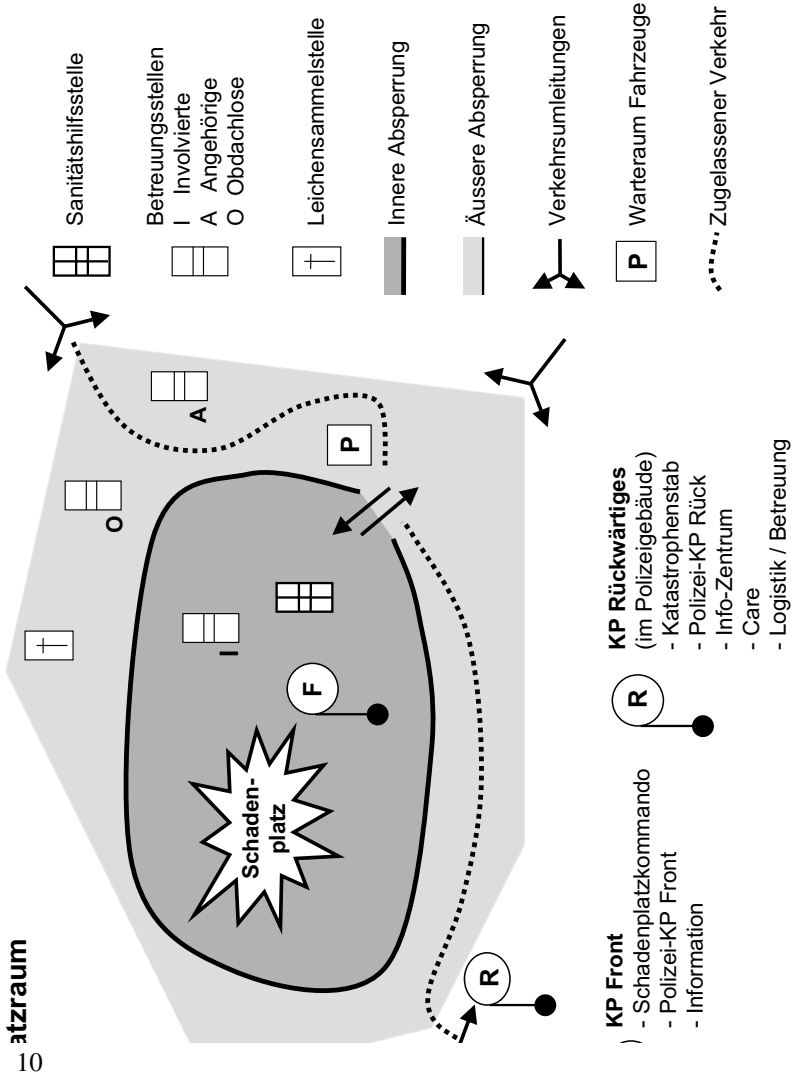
atzraum

Schadenplatz

F

I

O

A

P

R

KP Front
- Schadenplatzkommando
- Polizei-KP Front
- Information

R

KP Rückwärtiges
(im Polizeigebäude)
- Katastrophenstab
- Polizei-KP Rück
- Info-Zentrum
- Care
- Logistik / Betreuung

Sanitätshilfsstelle

Betreuungsstellen
I Involvierte
A Angehörige
O Obdachlose

Leichensammelstelle

Innere Absperrung

Äussere Absperrung

Verkehrsumleitungen

P Warteraum Fahrzeuge

Zugelassener Verkehr

10